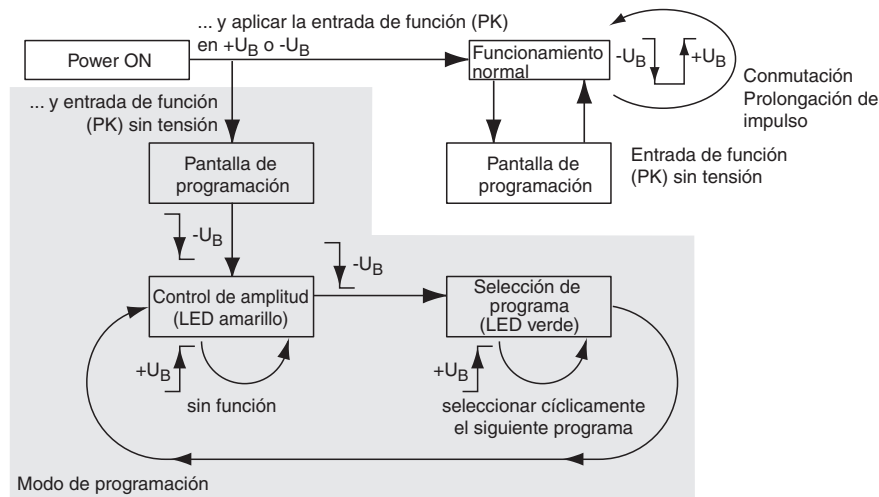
... y aplicar la entrada de función (PK) en $+U_B$ o $-U_B$

Power ON

Funcionamiento normal

$-U_B$

$+U_B$

Conmutación Prolongación de impulso

... y entrada de función (PK) sin tensión

Pantalla de programación

Pantalla de programación

Entrada de función (PK) sin tensión

$-U_B$

$-U_B$

Control de amplitud (LED amarillo)

Selección de programa (LED verde)

$+U_B$

$+U_B$

sin función

seleccionar cíclicamente el siguiente programa

Modo de programación